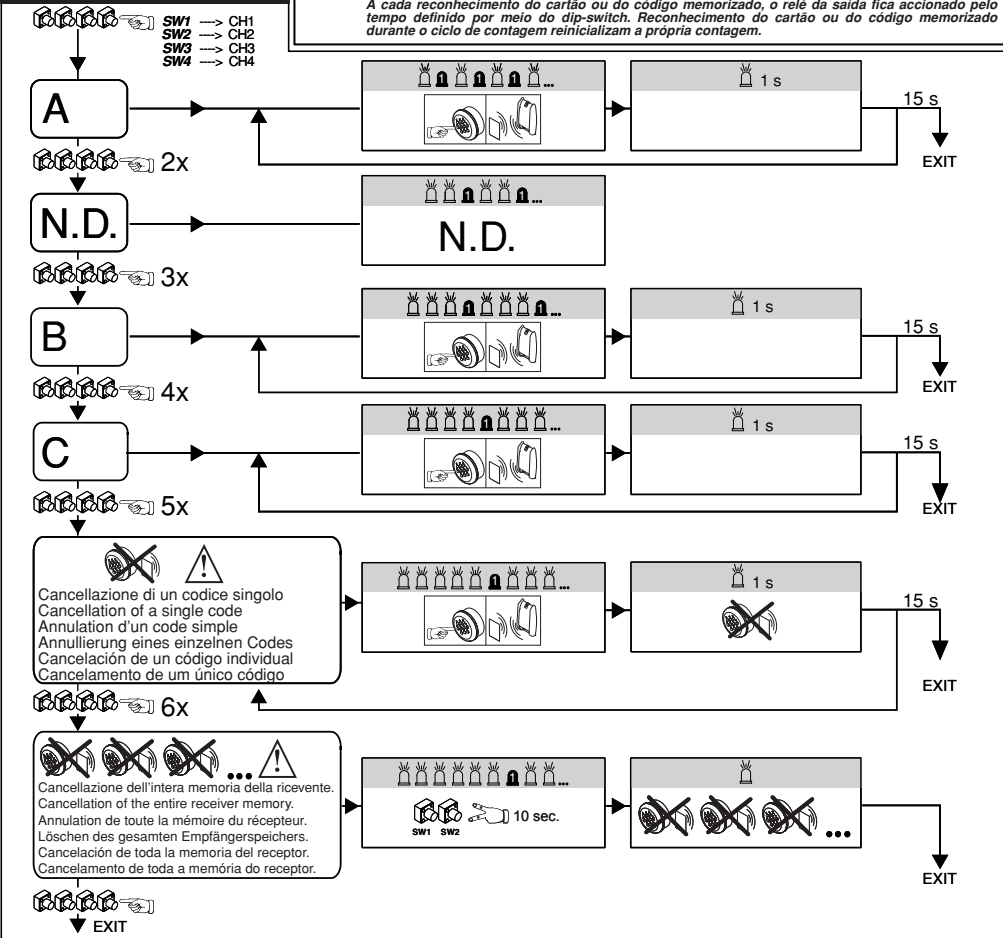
A cada reconhecimento do cartão ou do código memorizado, o relé da saída fica accionado pelo tempo definido por meio do dip-switch. Reconhecimento do cartão ou do código memorizado durante o ciclo de contagem reinicializam a própria contagem.

SW1 ---> CH1
SW2 ---> CH2
SW3 ---> CH3
SW4 ---> CH4

A

1 s

15 s

EXIT

2x

N.D.

N.D.

3x

B

1 s

15 s

EXIT

4x

C

1 s

15 s

EXIT

5x

Cancellazione di un codice singolo
Cancellation of a single code
Annulation d'un code simple
Annullierung eines einzelnen Codes
Cancelación de un código individual
Cancelamento de um único código

1 s

15 s

EXIT

6x

...

Cancellazione dell'intera memoria della ricevente.
Cancellation of the entire receiver memory.
Annulation de toute la mémoire du récepteur.
Löschen des gesamten Empfängerspeichers.
Cancelación de toda la memoria del receptor.
Cancelamento de toda a memória do receptor.

SW1 SW2 10 sec.

...

EXIT

EXIT